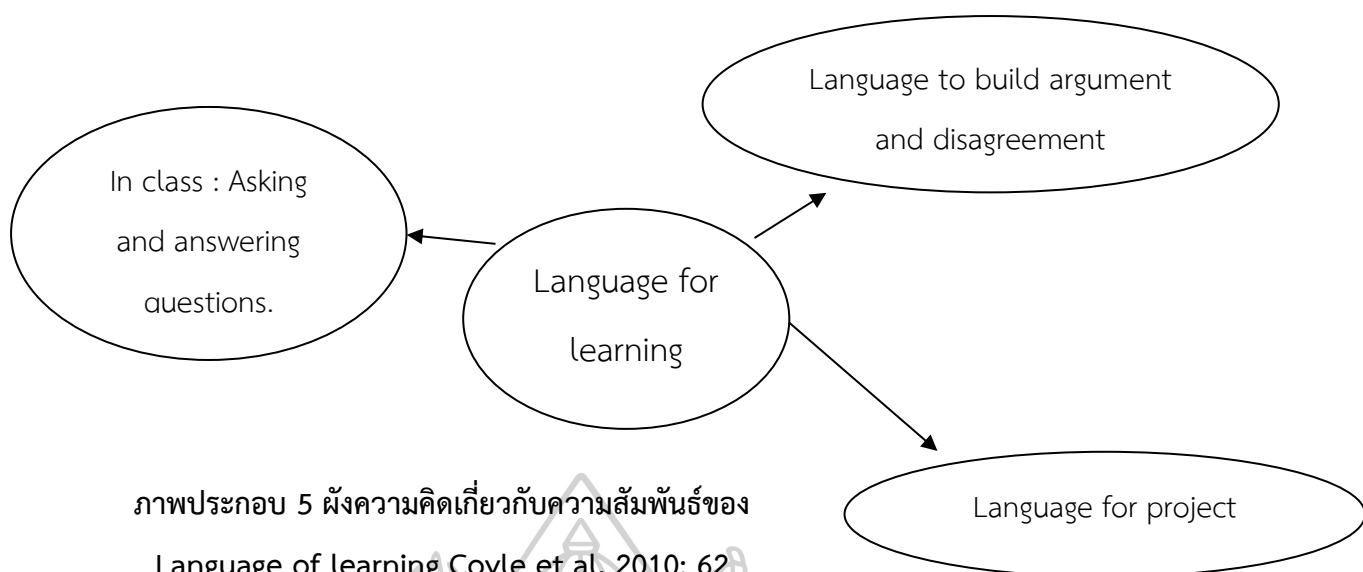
Language to build argument and disagreement

In class : Asking and answering questions.

Language for learning

Language for project

ภาพประกอบ 5 ผังความคิดเกี่ยวกับความสัมพันธ์ของ Language of learning Coyle et al. 2010: 62